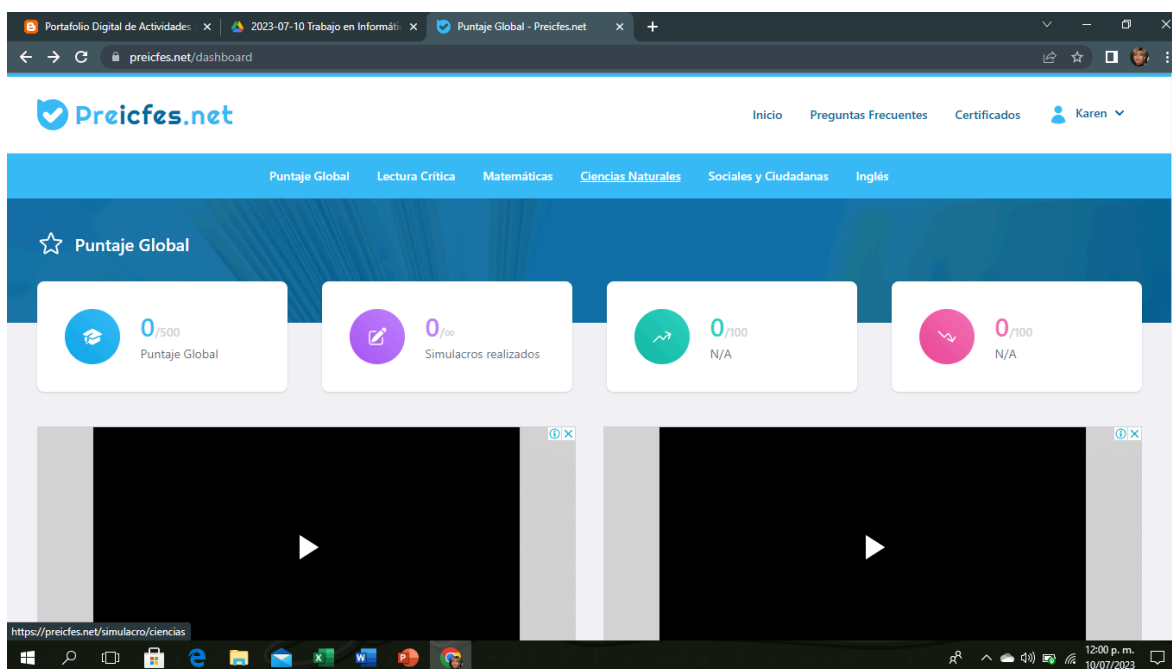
Portafolio Digital de Actividades ×
2023-07-10 Trabajo en Informátic ×
Puntaje Global - Preicfes.net ×
+

preicfes.net/dashboard

Preicfes.net

Inicio Preguntas Frecuentes Certificados Karen

Puntaje Global Lectura Crítica Matemáticas Ciencias Naturales Sociales y Ciudadanas Inglés

Puntaje Global

0/500
Puntaje Global

0/∞
Simulacros realizados

0/100
N/A

0/100
N/A

https://preicfes.net/simulacro/ciencias

12:00 p. m.
10/07/2023